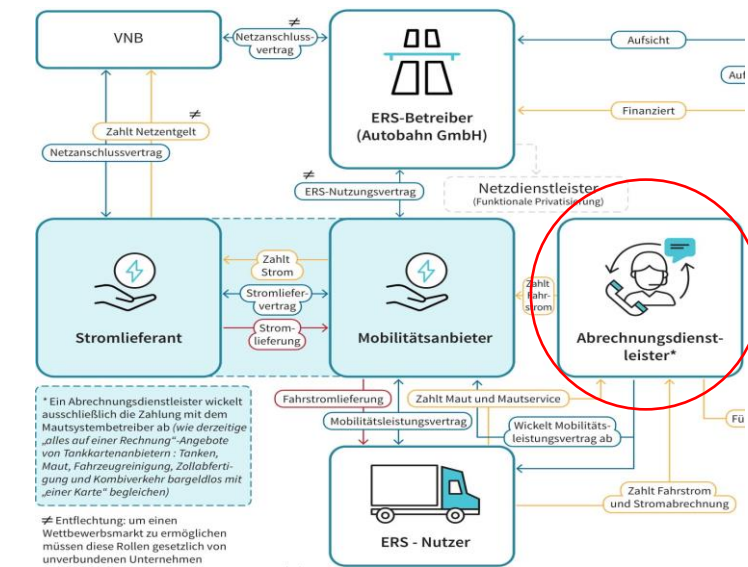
VNB

≠
Netzanschlussvertrag

ERS-Betreiber (Autobahn GmbH)

Aufsicht

Auf

Finanziert

≠
Zahlt Netzentgelt

Netzanschlussvertrag

≠
ERS-Nutzungsvertrag

Netzdienstleister
(Funktionale Privatisierung)

Zahlt Strom

Stromliefervertrag

Stromlieferung

Stromlieferant

Mobilitätsanbieter

Zahlt Fahrstrom

Abrechnungsdienstleister*

* Ein Abrechnungsdienstleister wickelt ausschließlich die Zahlung mit dem Mautsystembetreiber ab (wie derzeitige „alles auf einer Rechnung"-Angebote von Tankkartenanbietern : Tanken, Maut, Fahrzeugreinigung, Zollabfertigung und Kombiverkehr bargeldlos mit „einer Karte" begleichen)

Fahrstromlieferung

Zahlt Maut und Mautservice

Mobilitätsleistungsvertrag

Wickelt Mobilitätsleistungsvertrag ab

Fü

≠ Entflechtung: um einen Wettbewerbsmarkt zu ermöglichen müssen diese Rollen gesetzlich von unverbundenen Unternehmen

ERS - Nutzer

Zahlt Fahrstrom und Stromabrechnung